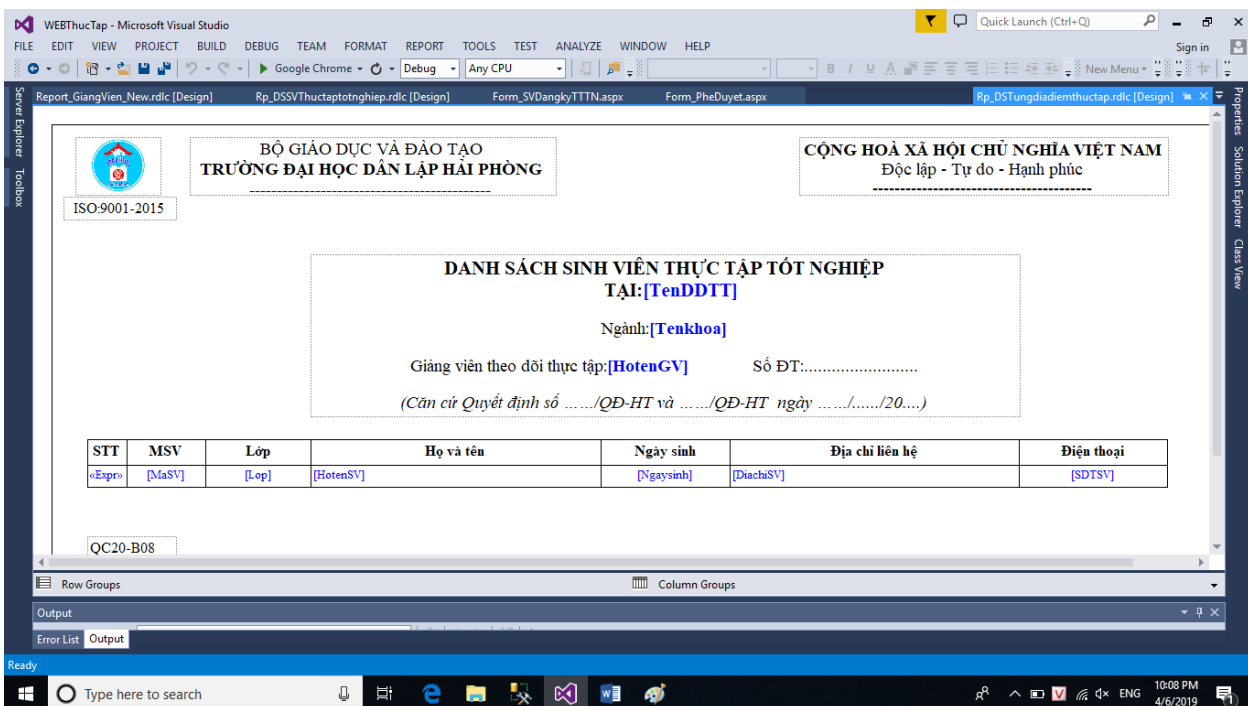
WEBThucTap - Microsoft Visual Studio

Quick Launch (Ctrl+Q)

FILE EDIT VIEW PROJECT BUILD DEBUG TEAM FORMAT REPORT TOOLS TEST ANALYZE WINDOW HELP

Sign in

Google Chrome Debug Any CPU New Menu

Server Explorer Toolbox

Report_GiangVien_New.rdlc [Design] Rp_DSSVThuctaptotnghiep.rdlc [Design] Form_SVDangkyTTTN.aspx Form_PheDuyet.aspx Rp_DSTungdiadiemthuctap.rdlc [Design]

Properties Solution Explorer Class View

BỘ GIÁO DỤC VÀ ĐÀO TẠO
TRƯỜNG ĐẠI HỌC DÂN LẬP HẢI PHÒNG
------------------------------------------

CỘNG HOÀ XÃ HỘI CHỦ NGHĨA VIỆT NAM
Độc lập - Tự do - Hạnh phúc
----------------------------------------

ISO:9001-2015

DANH SÁCH SINH VIÊN THỰC TẬP TỐT NGHIỆP
TẠI:[TenDDTT]

Ngành:[Tenkhoa]

Giảng viên theo dõi thực tập:[HotenGV] Số ĐT:.........................

(Căn cứ Quyết định số ……/QĐ-HT và ……/QĐ-HT ngày ……/……/20….)

| STT | MSV | Lớp | Họ và tên | Ngày sinh | Địa chỉ liên hệ | Điện thoại |
|---|---|---|---|---|---|---|
| «Expr» | [MaSV] | [Lop] | [HotenSV] | [Ngaysinh] | [DiachiSV] | [SDTSV] |

QC20-B08

Row Groups Column Groups

Output

Error List Output

Ready

Type here to search

ENG 10:08 PM 4/6/2019